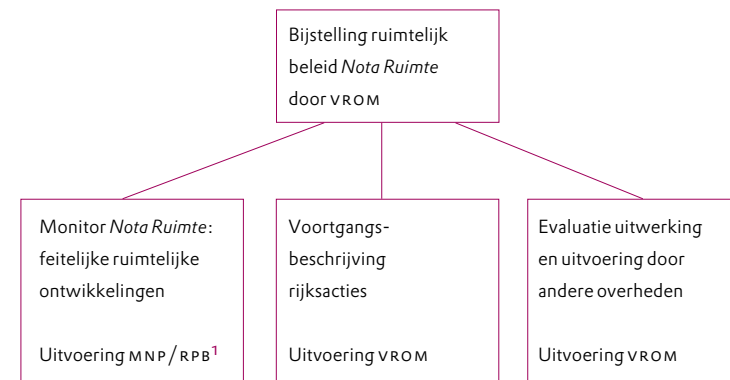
Bijstelling ruimtelijk beleid *Nota Ruimte* door VROM

Monitor *Nota Ruimte*: feitelijke ruimtelijke ontwikkelingen

Uitvoering MNP/RPB$^1$

Voortgangsbeschrijving rijksacties

Uitvoering VROM

Evaluatie uitwerking en uitvoering door andere overheden

Uitvoering VROM